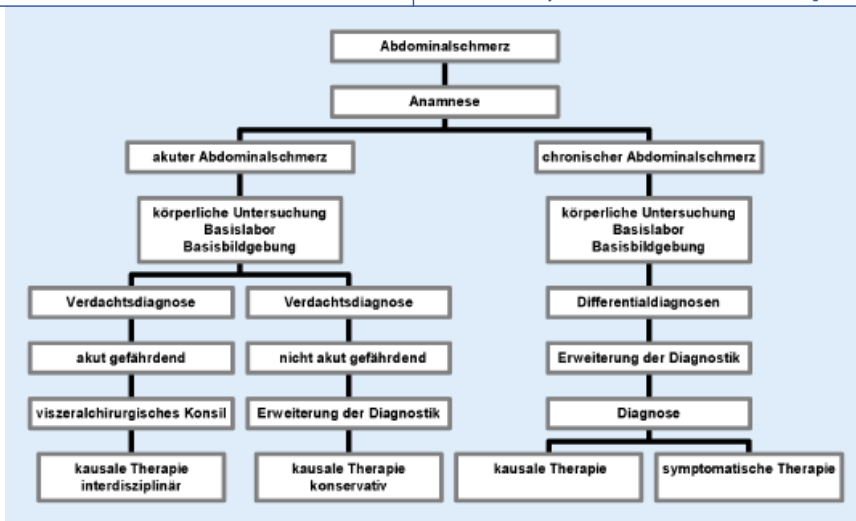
Abdominalschmerz

Anamnese

akuter Abdominalschmerz

körperliche Untersuchung
Basislabor
Basisbildgebung

Verdachtsdiagnose

akut gefährdend

viszeralchirurgisches Konsil

kausale Therapie
interdisziplinär

Verdachtsdiagnose

nicht akut gefährdend

Erweiterung der Diagnostik

kausale Therapie
konservativ

chronischer Abdominalschmerz

körperliche Untersuchung
Basislabor
Basisbildgebung

Differentialdiagnosen

Erweiterung der Diagnostik

Diagnose

kausale Therapie

symptomatische Therapie